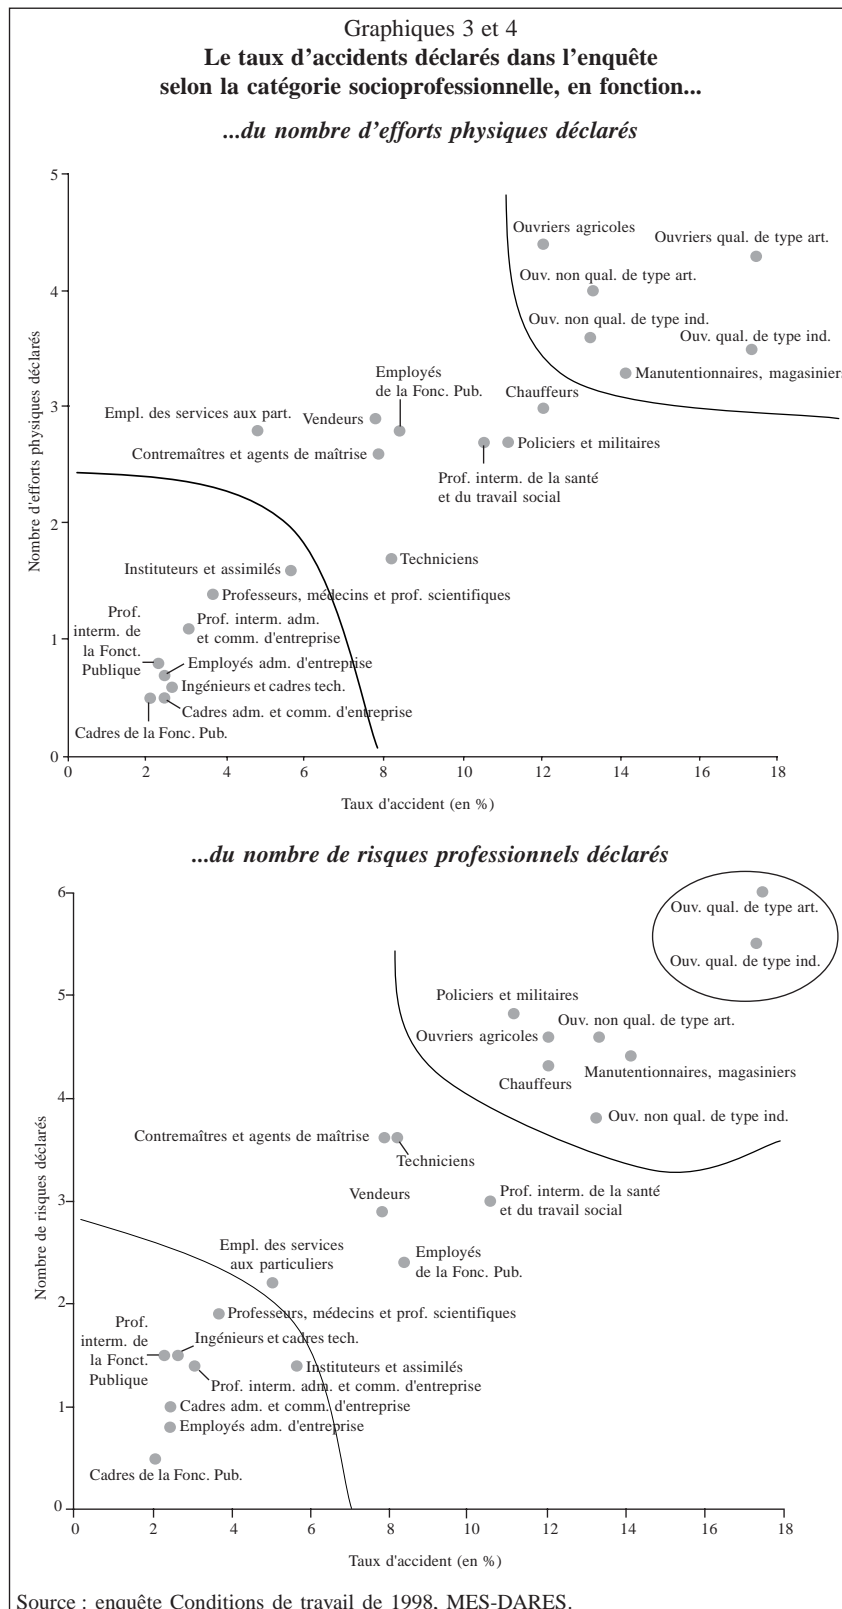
Graphiques 3 et 4
**Le taux d'accidents déclarés dans l'enquête selon la catégorie socioprofessionnelle, en fonction...**

*...du nombre d'efforts physiques déclarés*

Nombre d'efforts physiques déclarés

5
4
3
2
1
0

Ouvriers agricoles
Ouvriers qual. de type art.
Ouv. non qual. de type art.
Ouv. non qual. de type ind.
Ouv. qual. de type ind.
Manutentionnaires, magasiniers
Employés de la Fonc. Pub.
Chauffeurs
Empl. des services aux part.
Vendeurs
Policiers et militaires
Contremaîtres et agents de maîtrise
Prof. interm. de la santé et du travail social
Techniciens
Instituteurs et assimilés
Professeurs, médecins et prof. scientifiques
Prof. interm. de la Fonct. Publique
Prof. interm. adm. et comm. d'entreprise
Employés adm. d'entreprise
Ingénieurs et cadres tech.
Cadres adm. et comm. d'entreprise
Cadres de la Fonc. Pub.

0 2 4 6 8 10 12 14 16 18
Taux d'accident (en %)

*...du nombre de risques professionnels déclarés*

Nombre de risques déclarés

6
5
4
3
2
1
0

Ouv. qual. de type art.
Ouv. qual. de type ind.
Policiers et militaires
Ouvriers agricoles
Ouv. non qual. de type art.
Chauffeurs
Manutentionnaires, magasiniers
Ouv. non qual. de type ind.
Contremaîtres et agents de maîtrise
Techniciens
Vendeurs
Prof. interm. de la santé et du travail social
Empl. des services aux particuliers
Employés de la Fonc. Pub.
Professeurs, médecins et prof. scientifiques
Prof. interm. de la Fonct. Publique
Ingénieurs et cadres tech.
Instituteurs et assimilés
Prof. interm. adm. et comm. d'entreprise
Cadres adm. et comm. d'entreprise
Employés adm. d'entreprise
Cadres de la Fonc. Pub.

0 2 4 6 8 10 12 14 16 18
Taux d'accident (en %)

Source : enquête Conditions de travail de 1998, MES-DARES.